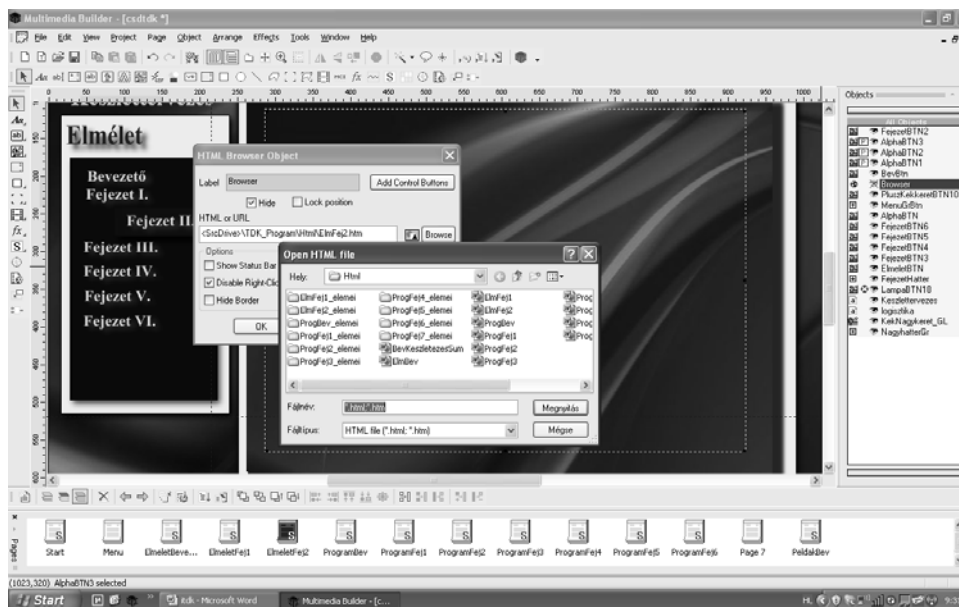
Multimedia Builder - [csdtdk *]

File Edit View Project Page Object Arrange Effects Tools Window Help

Elmélet

Bevezető
Fejezet I.
Fejezet II.
Fejezet III.
Fejezet IV.
Fejezet V.
Fejezet VI.

HTML Browser Object

Label Browser

Add Control Buttons

Hide Lock position

HTML or URL

<SrcDrive>\TDK_Program\Html\ElmFej2.htm

Browse

Options

Show Status Bar

Disable Right-Clic

Hide Border

OK

Open HTML file

Hely: Html

ElmFej1_elemei
ElmFej2_elemei
ProgBev_elemei
ProgFej1_elemei
ProgFej2_elemei
ProgFej3_elemei
ProgFej4_elemei
ProgFej5_elemei
ProgFej6_elemei
ProgFej7_elemei
BevKeszletezesSum
ElmBev
ElmFej1
ElmFej2
ProgBev
ProgFej1
ProgFej2
ProgFej3
Proc
Proc
Proc
Proc

Fájlnév: *.html;*.htm

Megnyitás

Fájltípus: HTML file (*.html; *.htm)

Mégse

Objects

All Objects
FejezetBTN2
AlphaBTN3
AlphaBTN2
AlphaBTN1
BevBtn
Browser
PluszKekkeretBTN10
MenuGBtn
AlphaBTN
FejezetBTN6
FejezetBTN5
FejezetBTN4
FejezetBTN3
ElmeletBTN
FejezetHatter
LampaBTN10
Keszletervezes
logisztika
KekNagykeret_GL
NagyhatterGr

Pages

Start
Menu
ElmeletBeve...
ElmeletFej1
ElmeletFej2
ProgramBev
ProgramFej1
ProgramFej2
ProgramFej3
ProgramFej4
ProgramFej5
ProgramFej6
Page 7
PeldakBev

(1023,320) AlphaBTN3 selected

Start
tdk - Microsoft Word
Multimedia Builder - [c...
HU